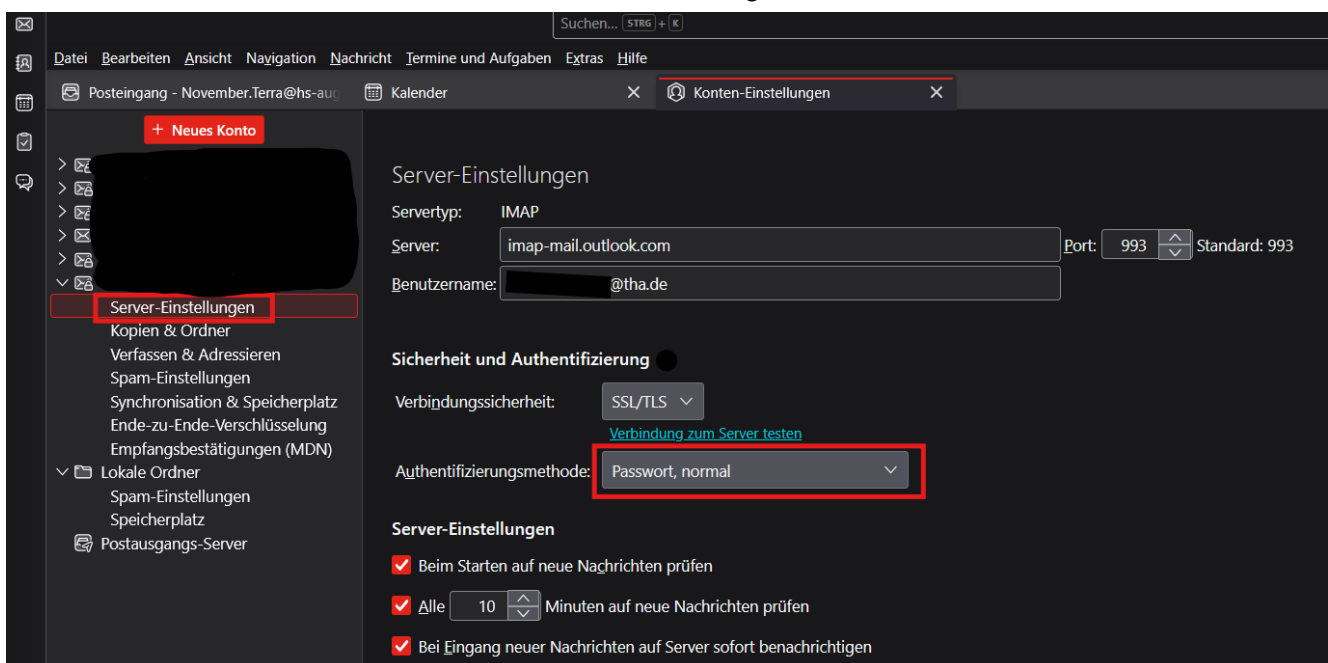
Suchen... STRG + K

Datei Bearbeiten Ansicht Navigation Nachricht Termine und Aufgaben Extras Hilfe

Posteingang - November.Terra@hs-aug Kalender × Konten-Einstellungen ×

+ Neues Konto

Server-Einstellungen
Kopien & Ordner
Verfassen & Adressieren
Spam-Einstellungen
Synchronisation & Speicherplatz
Ende-zu-Ende-Verschlüsselung
Empfangsbestätigungen (MDN)
Lokale Ordner
Spam-Einstellungen
Speicherplatz
Postausgangs-Server

Server-Einstellungen

Servertyp: IMAP

Server: imap-mail.outlook.com Port: 993 Standard: 993

Benutzername: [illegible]@tha.de

Sicherheit und Authentifizierung

Verbindungssicherheit: SSL/TLS

Verbindung zum Server testen

Authentifizierungsmethode: Passwort, normal

Server-Einstellungen

Beim Starten auf neue Nachrichten prüfen

Alle 10 Minuten auf neue Nachrichten prüfen

Bei Eingang neuer Nachrichten auf Server sofort benachrichtigen